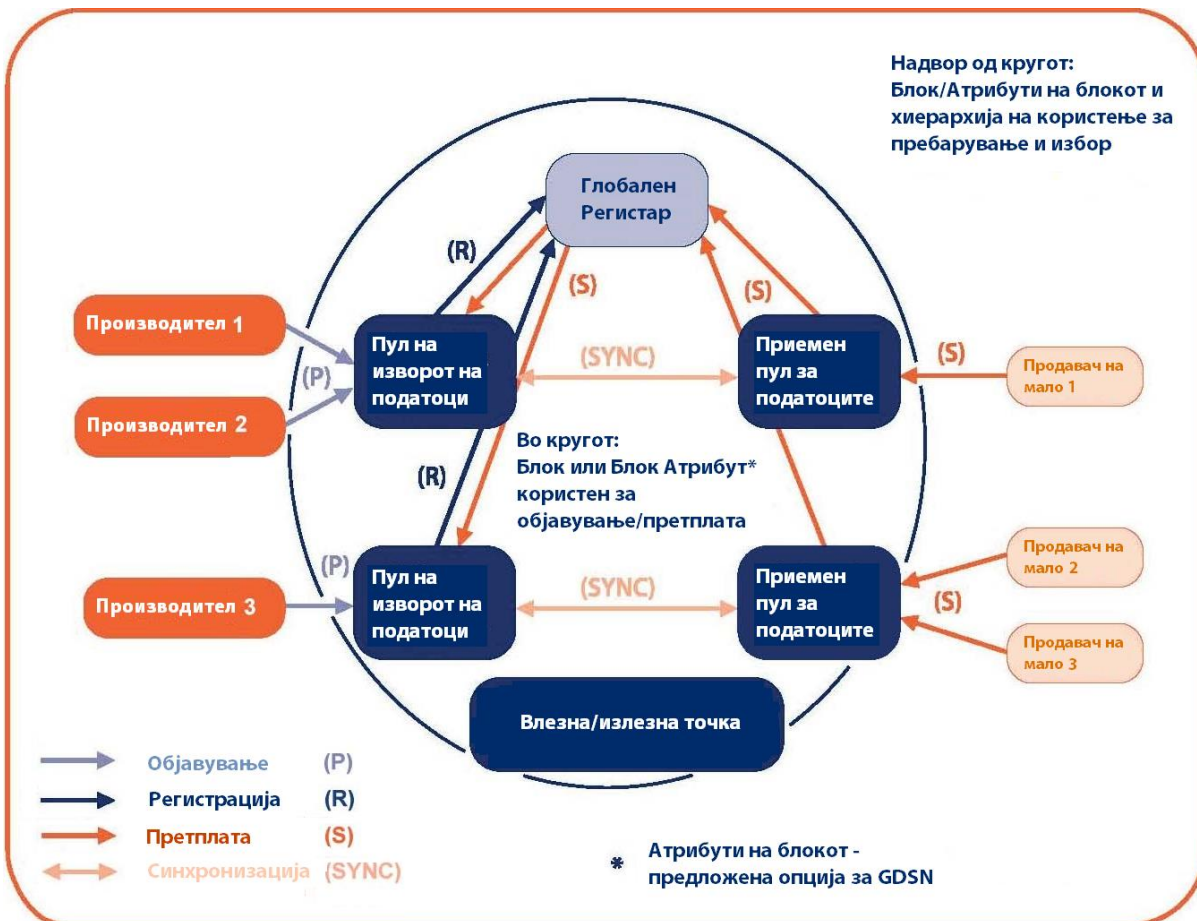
Надвор од кругот:
Блок/Атрибути на блокот и хиерархија на користење за пребарување и избор

Глобален Регистар

(R)

(S)

(S)

Производител 1

(P)

Производител 2

Пул на изворот на податоци

(SYNC)

Приемен пул за податоците

(S)

Продавач на мало 1

Во кругот:
Блок или Блок Атрибут* користен за објавување/претплата

(R)

(P)

Производител 3

Пул на изворот на податоци

(SYNC)

Приемен пул за податоците

Продавач на мало 2

(S)

Продавач на мало 3

Влезна/излезна точка

Објавување (P)
Регистрација (R)
Претплата (S)
Синхронизација (SYNC)

* Атрибути на блокот - предложена опција за GDSN